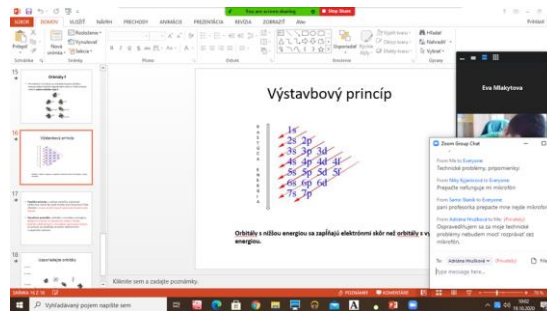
SÚBOR DOMOV VLOŽIŤ NÁVRH PRECHODY ANIMÁCIE PREZENTÁCIA REVÍZIA ZOBRAZIŤ Aha

You are screen sharing Stop Share

Prilepiť Nová snímka Rozloženie Vynulovať Sekcia Schránka Snímky Písmo Odsek Kreslenie Usporiadať Rýchle štýly Hľadať Nahradiť Vybrať Úpravy Prihlásiť

15 Orbitaly I

16 Výstavbový princíp

17

18 Usporiadanie orbitalov

Výstavbový princíp

1s
2s 2p
3s 3p 3d
4s 4p 4d 4f
5s 5p 5d 5f
6s 6p 6d
7s 7p

Orbitály s nižšou energiou sa zapĺňajú elektrónmi skôr než orbitály s v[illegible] energiou.

Kliknite sem a zadajte poznámky.

Eva Mlakytova

Zoom Group Chat

From Me to Everyone:
Technické problémy, prepoměnky

From Niky Kgerecová to Everyone:
Prepáčte nefunguje mi mikrofón

From Samo Slaník to Everyone:
pani profesorka prepáčte mne tiež nejde mikrofón

From Adriána Hrušková to Me: (Privately)
Ospravedlňujem sa no moje technické problémy nebudem mocť rozprávať cez mikrofón.

To: Adriána Hrušková (Privately) File
Type message here...

SNÍMKA 16 Z 18 POZNÁMKY KOMENTÁRE

Vyhľadávaný pojem napíšte sem